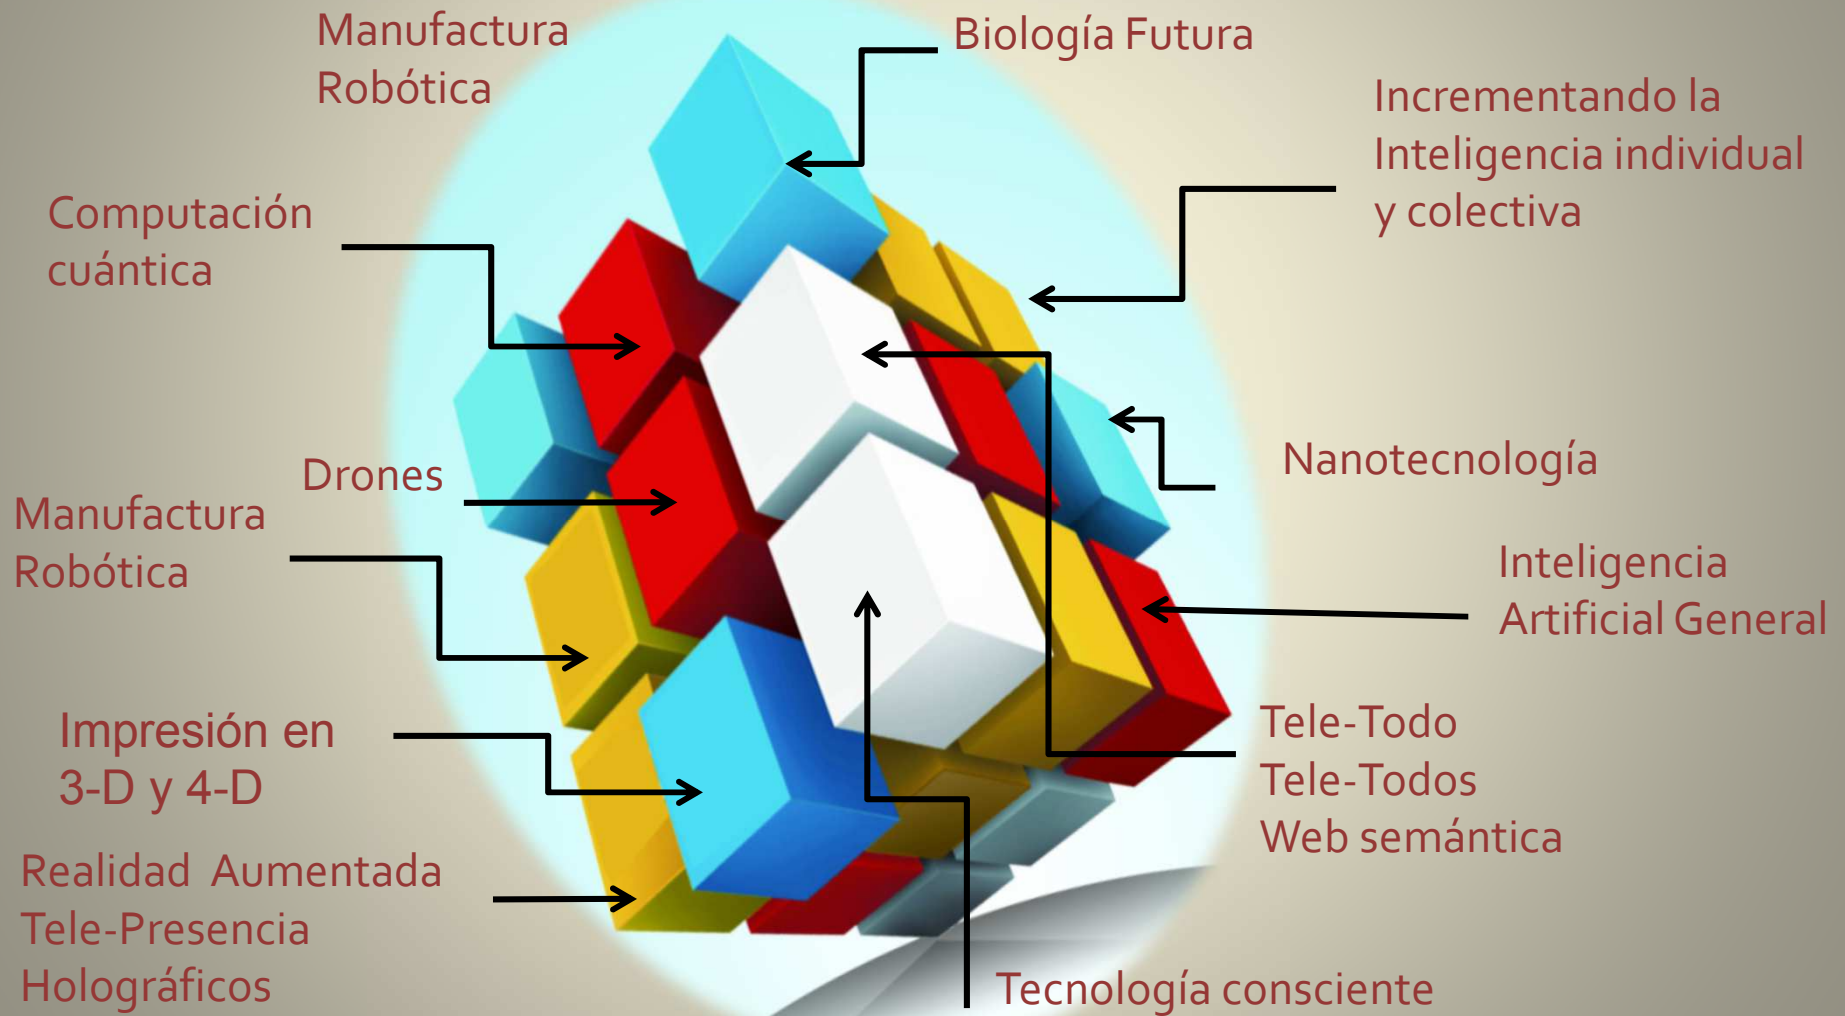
Manufactura
Robótica

Biología Futura

Incrementando la
Inteligencia individual
y colectiva

Computación
cuántica

Drones

Nanotecnología

Manufactura
Robótica

Inteligencia
Artificial General

Impresión en
3-D y 4-D

Tele-Todo
Tele-Todos
Web semántica

Realidad Aumentada
Tele-Presencia
Holográficos

Tecnología consciente